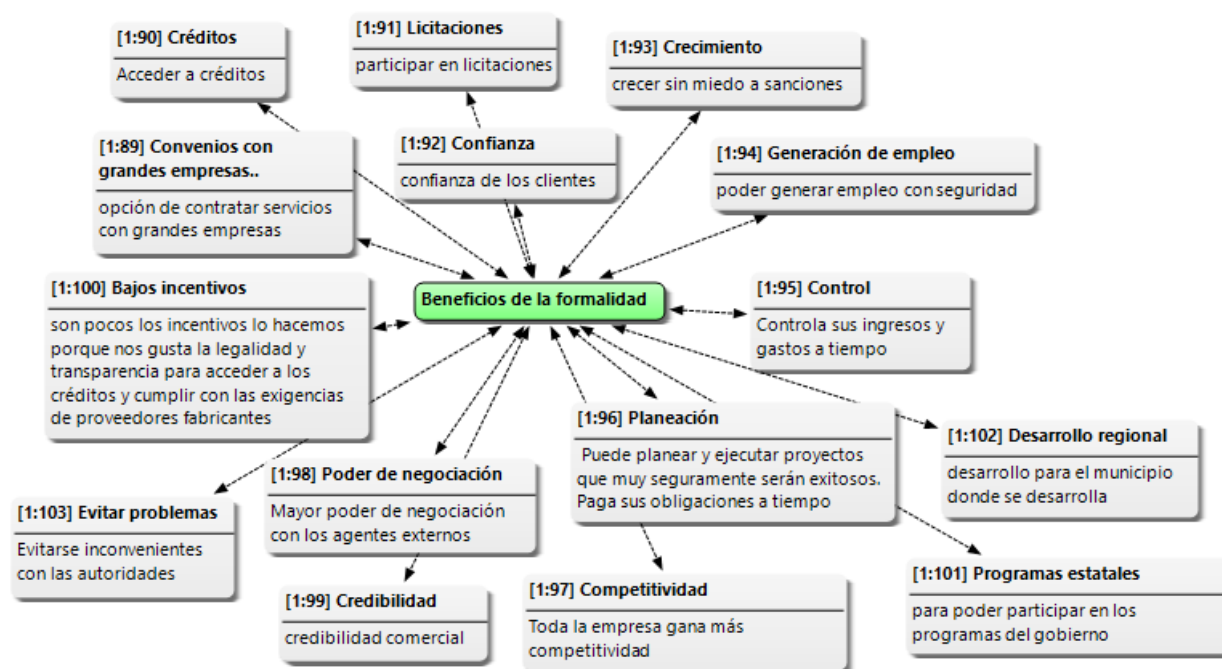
[1:90] Créditos
Acceder a créditos

[1:91] Licitaciones
participar en licitaciones

[1:93] Crecimiento
crecer sin miedo a sanciones

[1:89] Convenios con grandes empresas..
opción de contratar servicios con grandes empresas

[1:92] Confianza
confianza de los clientes

[1:94] Generación de empleo
poder generar empleo con seguridad

[1:100] Bajos incentivos
son pocos los incentivos lo hacemos porque nos gusta la legalidad y transparencia para acceder a los créditos y cumplir con las exigencias de proveedores fabricantes

Beneficios de la formalidad

[1:95] Control
Controla sus ingresos y gastos a tiempo

[1:96] Planeación
Puede planear y ejecutar proyectos que muy seguramente serán exitosos. Paga sus obligaciones a tiempo

[1:102] Desarrollo regional
desarrollo para el municipio donde se desarrolla

[1:98] Poder de negociación
Mayor poder de negociación con los agentes externos

[1:103] Evitar problemas
Evitarse inconvenientes con las autoridades

[1:99] Credibilidad
credibilidad comercial

[1:97] Competitividad
Toda la empresa gana más competitividad

[1:101] Programas estatales
para poder participar en los programas del gobierno